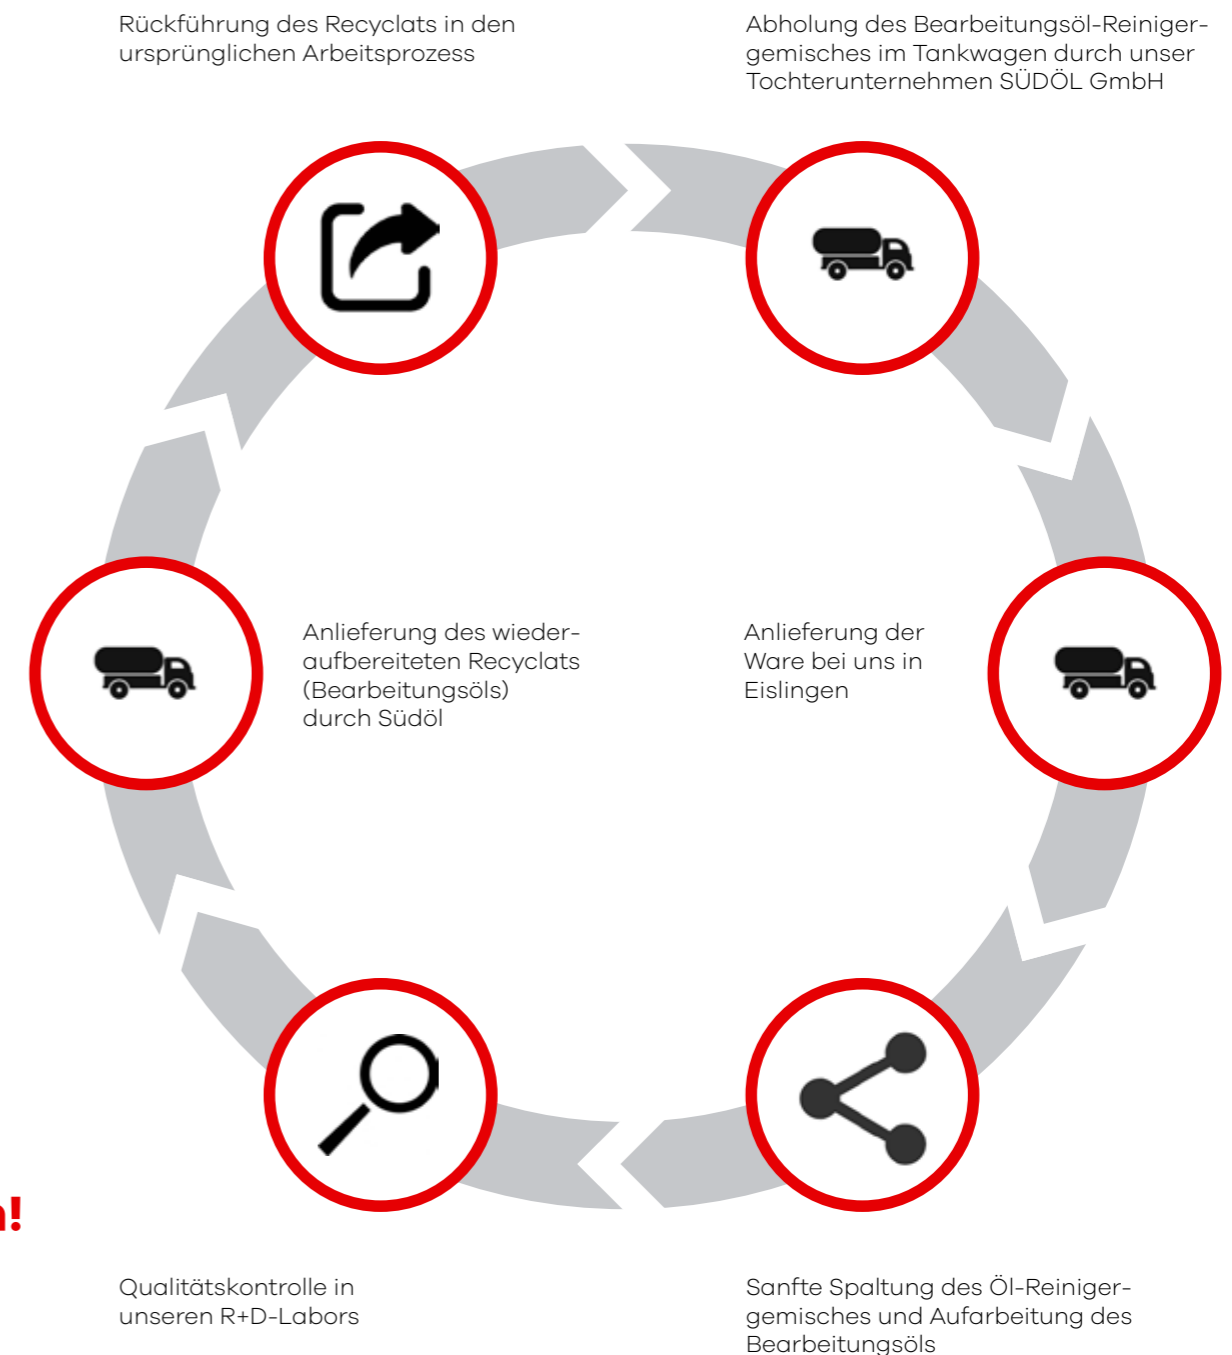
Rückführung des Recyclats in den ursprünglichen Arbeitsprozess

Abholung des Bearbeitungsöl-Reinigergemisches im Tankwagen durch unser Tochterunternehmen SÜDÖL GmbH

Anlieferung des wiederaufbereiteten Recyclats (Bearbeitungsöls) durch Südöl

Anlieferung der Ware bei uns in Eislingen

n!

Qualitätskontrolle in unseren R+D-Labors

Sanfte Spaltung des Öl-Reinigergemisches und Aufarbeitung des Bearbeitungsöls